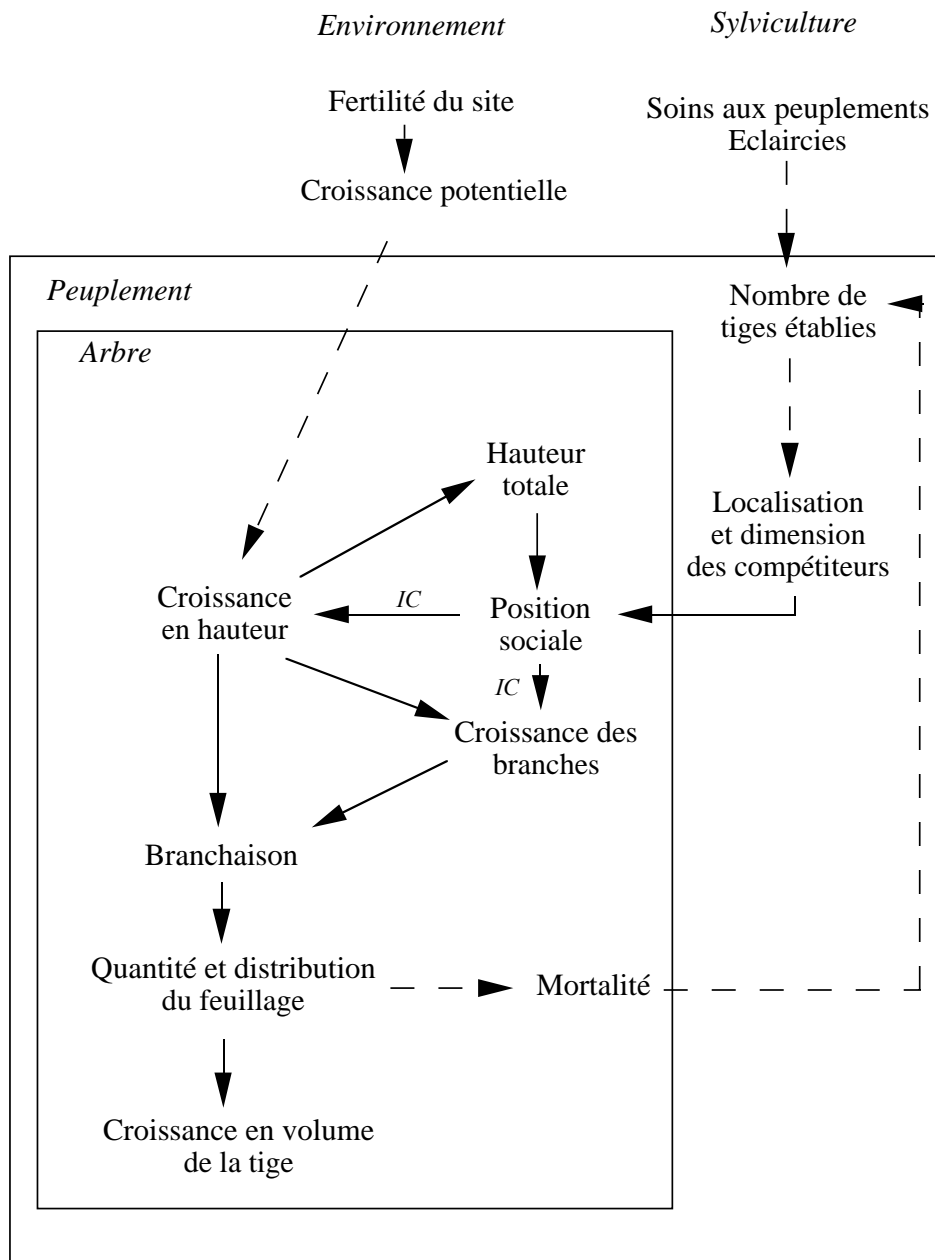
Environnement

Sylviculture

Fertilité du site

Croissance potentielle

Soins aux peuplements
Eclaircies

Peuplement

Nombre de tiges établies

Arbre

Hauteur totale

Localisation et dimension des compétiteurs

Croissance en hauteur

IC

Position sociale

IC

Croissance des branches

Branchaison

Quantité et distribution du feuillage

Mortalité

Croissance en volume de la tige